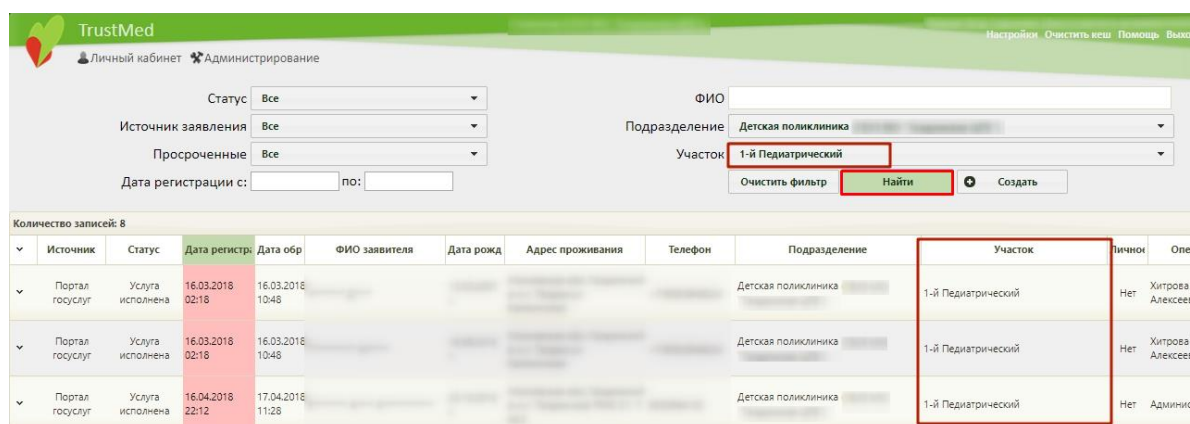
TrustMed
Настройки Очистить кеш Помощь Выхо
Личный кабинет Администрирование

Статус Все
Источник заявления Все
Просроченные Все
Дата регистрации с: по:

ФИО
Подразделение Детская поликлиника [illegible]
Участок 1-й Педиатрический
Очистить фильтр Найти Создать

Количество записей: 8

| | Источник | Статус | Дата регистр | Дата обр | ФИО заявителя | Дата рожд | Адрес проживания | Телефон | Подразделение | Участок | Личное | Опе |
|---|---|---|---|---|---|---|---|---|---|---|---|---|
| | Портал госуслуг | Услуга исполнена | 16.03.2018 02:18 | 16.03.2018 10:48 | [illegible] | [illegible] | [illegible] | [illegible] | Детская поликлиника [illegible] | 1-й Педиатрический | Нет | Хитрова Алексее |
| | Портал госуслуг | Услуга исполнена | 16.03.2018 02:18 | 16.03.2018 10:48 | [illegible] | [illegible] | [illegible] | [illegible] | Детская поликлиника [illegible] | 1-й Педиатрический | Нет | Хитрова Алексее |
| | Портал госуслуг | Услуга исполнена | 16.04.2018 22:12 | 17.04.2018 11:28 | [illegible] | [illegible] | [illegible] | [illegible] | Детская поликлиника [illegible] | 1-й Педиатрический | Нет | Админис |